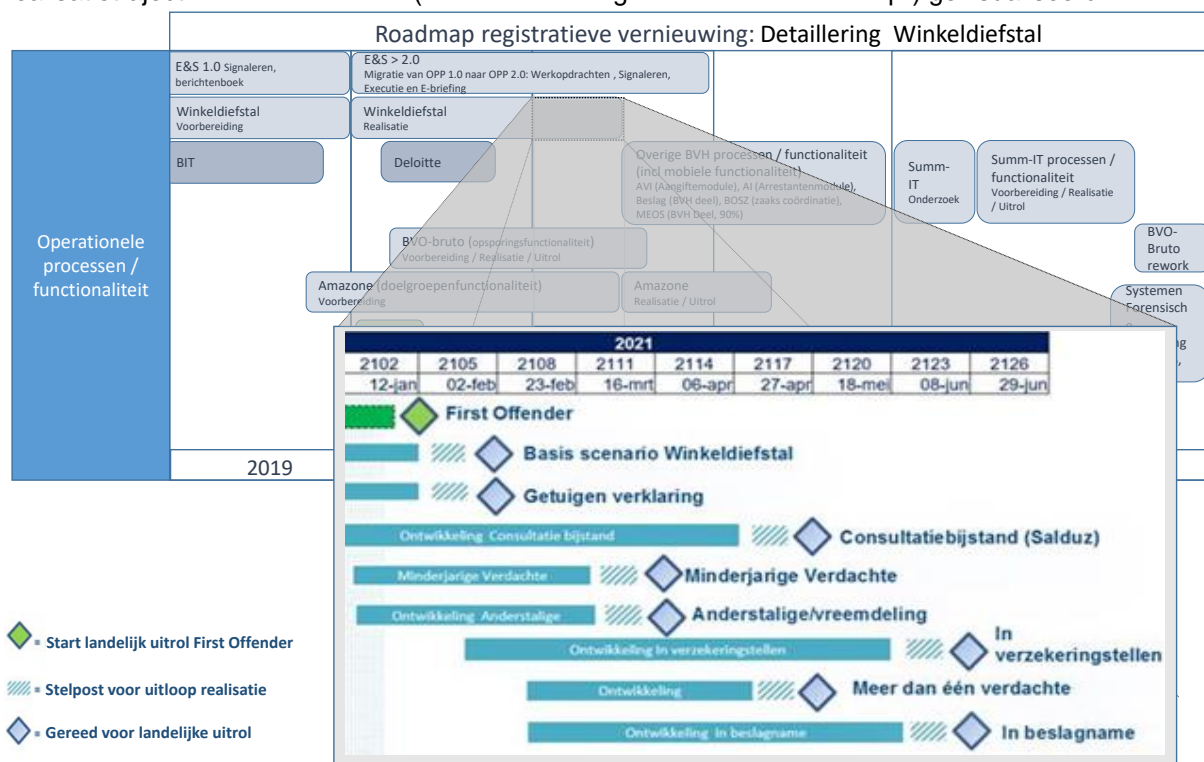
Roadmap registratieve vernieuwing: Detaillering Winkeldiefstal

Operationele processen / functionaliteit

E&S 1.0 Signaleren, berichtenboek

E&S > 2.0 Migratie van OPP 1.0 naar OPP 2.0: Werkopdrachten , Signaleren, Executie en E-briefing

Winkeldiefstal Voorbereiding

Winkeldiefstal Realisatie

BIT

Deloitte

Overige BVH processen / functionaliteit (incl mobiele functionaliteit) AVI (Aangiftemodule), AI (Arrestantenmodule), Beslag (BVH deel), BOSZ (zaaks coördinatie), MEOS (BVH Deel, 90%)

Summ-IT Onderzoek

Summ-IT processen / functionaliteit Voorbereiding / Realisatie / Uitrol

BVO-Bruto rework

BVO-bruto (opsporingsfunctionaliteit) Voorbereiding / Realisatie / Uitrol

Amazone (doelgroepenfunctionaliteit) Voorbereiding

Amazone Realisatie / Uitrol

Systemen Forensisch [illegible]

2019

| 2021 | | | | | | | | |
|---|---|---|---|---|---|---|---|---|
| 2102 | 2105 | 2108 | 2111 | 2114 | 2117 | 2120 | 2123 | 2126 |
| 12-jan | 02-feb | 23-feb | 16-mrt | 06-apr | 27-apr | 18-mei | 08-jun | 29-jun |

First Offender

Basis scenario Winkeldiefstal

Getuigen verklaring

Ontwikkeling Consultatie bijstand

Consultatiebijstand (Salduz)

Minderjarige Verdachte

Minderjarige Verdachte

Ontwikkeling Anderstalige

Anderstalige/vreemdeling

Ontwikkeling In verzekeringstellen

In verzekeringstellen

Ontwikkeling

Meer dan één verdachte

Ontwikkeling In beslagname

In beslagname

= Start landelijk uitrol First Offender

= Stelpost voor uitloop realisatie

= Gereed voor landelijke uitrol